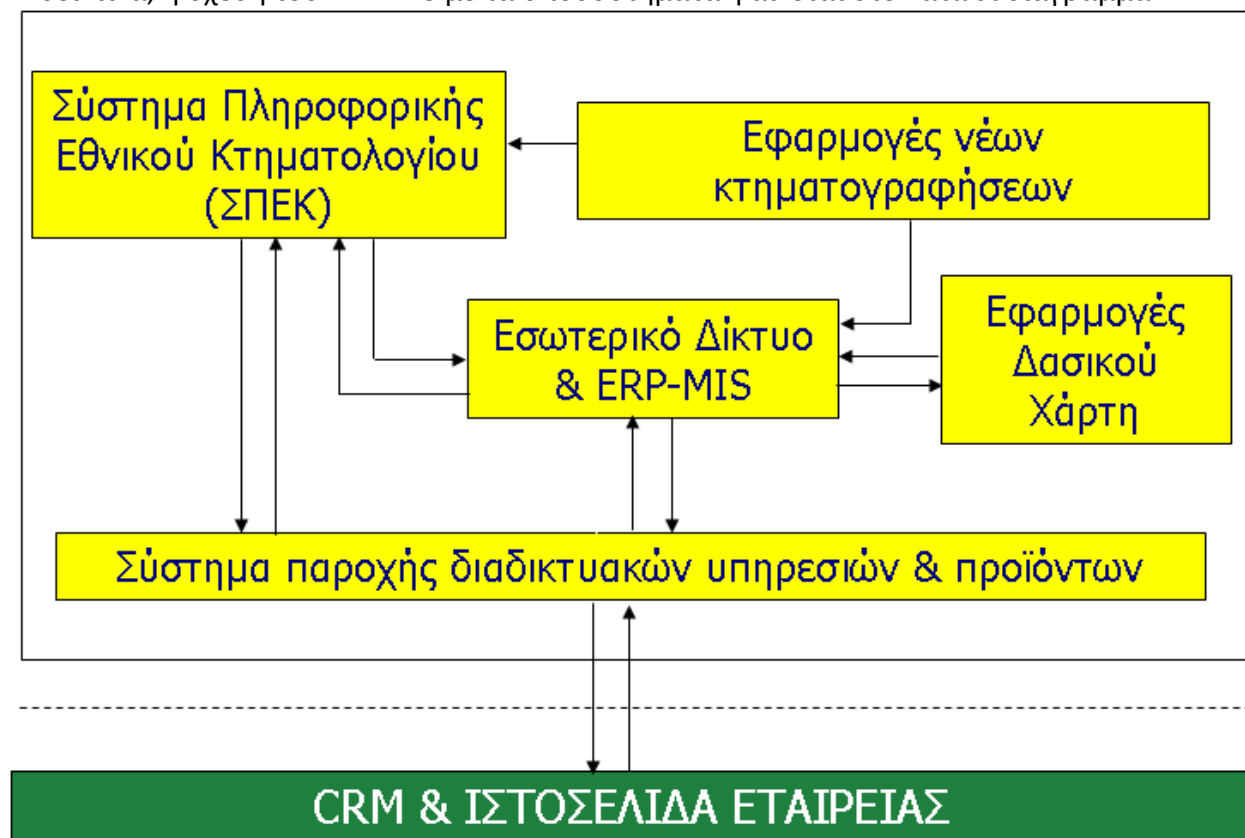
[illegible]

Σύστημα Πληροφορικής Εθνικού Κτηματολογίου (ΣΠΕΚ)

Εφαρμογές νέων κτηματογραφήσεων

Εσωτερικό Δίκτυο & ERP-MIS

Εφαρμογές Δασικού Χάρτη

Σύστημα παροχής διαδικτυακών υπηρεσιών & προϊόντων

CRM & ΙΣΤΟΣΕΛΙΔΑ ΕΤΑΙΡΕΙΑΣ